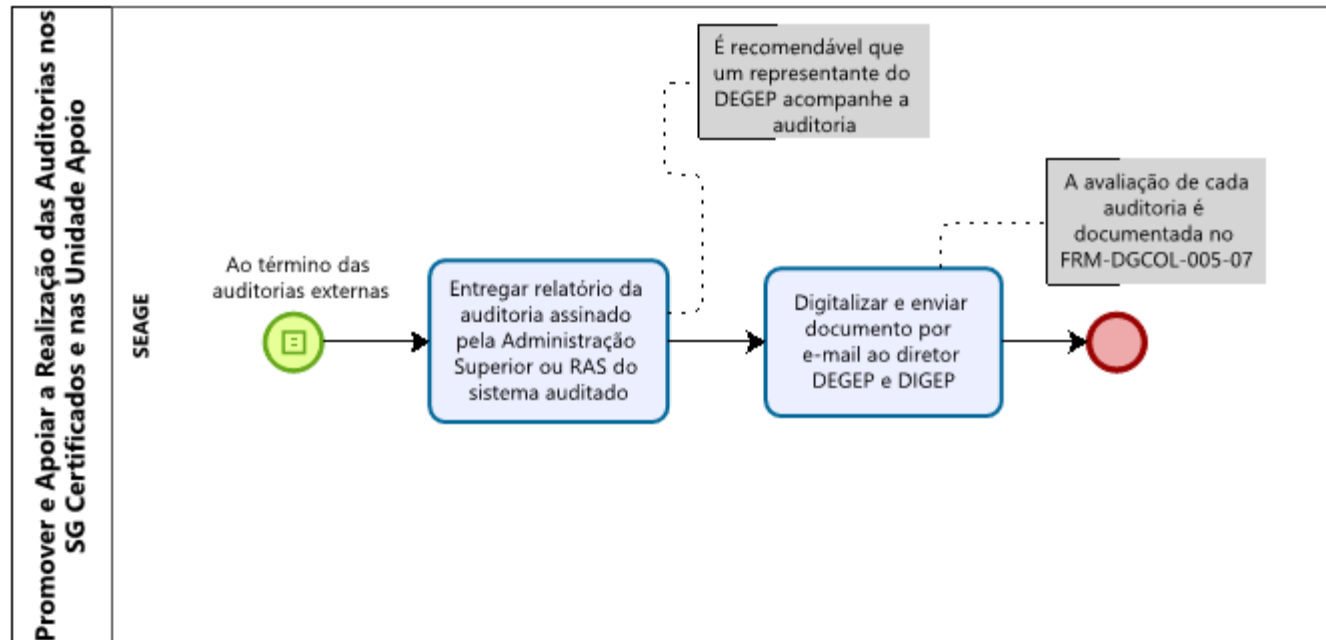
Promover e Apoiar a Realização das Auditorias nos SG Certificados e nas Unidade Apoio

SEAGE

Ao término das auditorias externas

Entregar relatório da auditoria assinado pela Administração Superior ou RAS do sistema auditado

É recomendável que um representante do DEGEP acompanhe a auditoria

Digitalizar e enviar documento por e-mail ao diretor DEGEP e DIGEP

A avaliação de cada auditoria é documentada no FRM-DGCOL-005-07